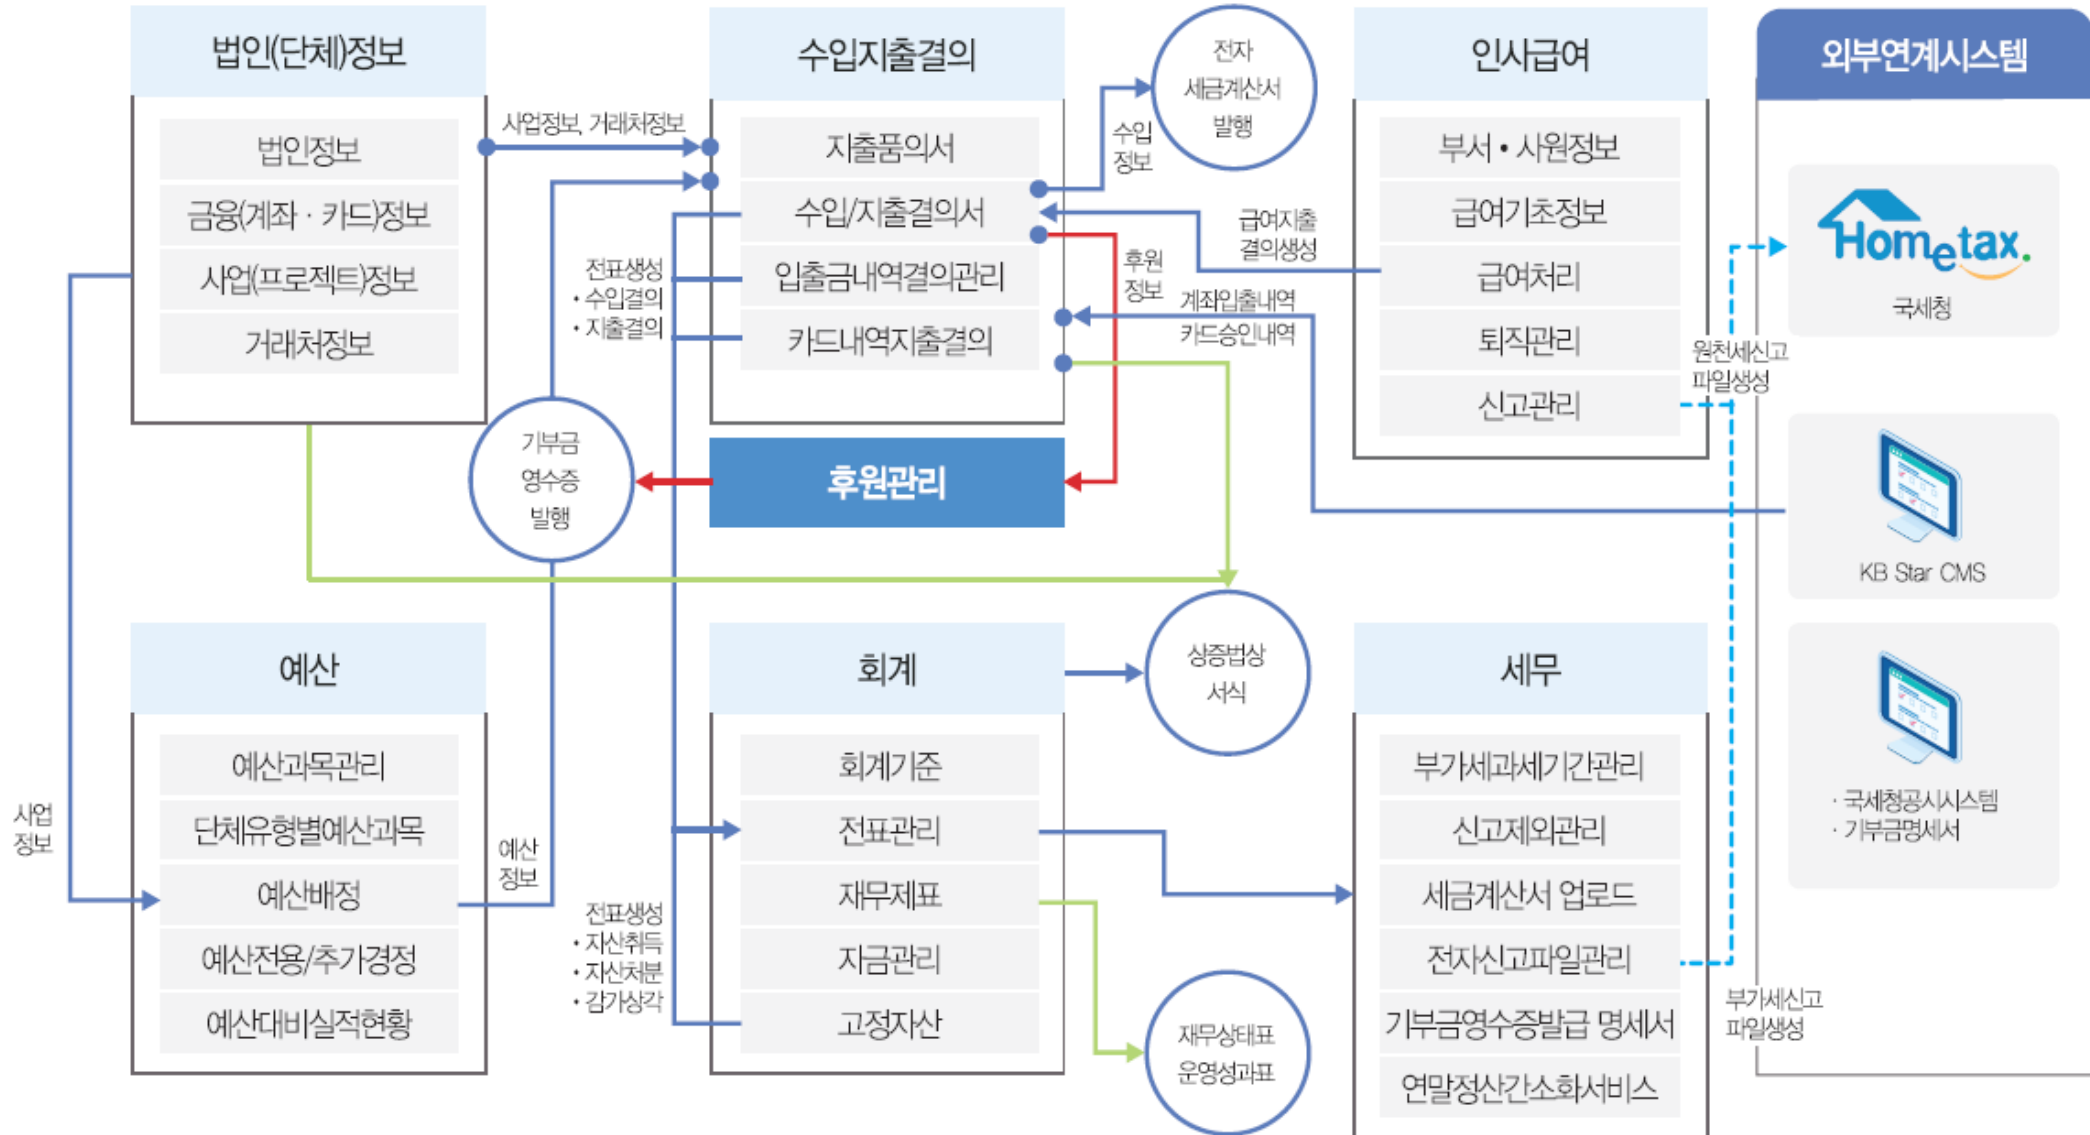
법인(단체)정보

법인정보

금융(계좌 · 카드)정보

사업(프로젝트)정보

거래처정보

사업정보, 거래처정보

수입지출결의

지출품의서

수입/지출결의서

입출금내역결의관리

카드내역지출결의

전표생성
· 수입결의
· 지출결의

수입
정보

전자
세금계산서
발행

후원
정보

급여지출
결의생성

계좌입출내역
카드승인내역

인사급여

부서 • 사원정보

급여기초정보

급여처리

퇴직관리

신고관리

외부연계시스템

Hometax.

국세청

원천세신고
파일생성

KB Star CMS

· 국세청공시시스템
· 기부금명세서

기부금
영수증
발행

후원관리

상증법상
서식

예산

예산과목관리

단체유형별예산과목

예산배정

예산전용/추가경정

예산대비실적현황

사업
정보

예산
정보

회계

회계기준

전표관리

재무제표

자금관리

고정자산

전표생성
· 자산취득
· 자산처분
· 감가상각

재무상태표
운영성과표

세무

부가세과세기간관리

신고제외관리

세금계산서 업로드

전자신고파일관리

기부금영수증발급 명세서

연말정산간소화서비스

부가세신고
파일생성